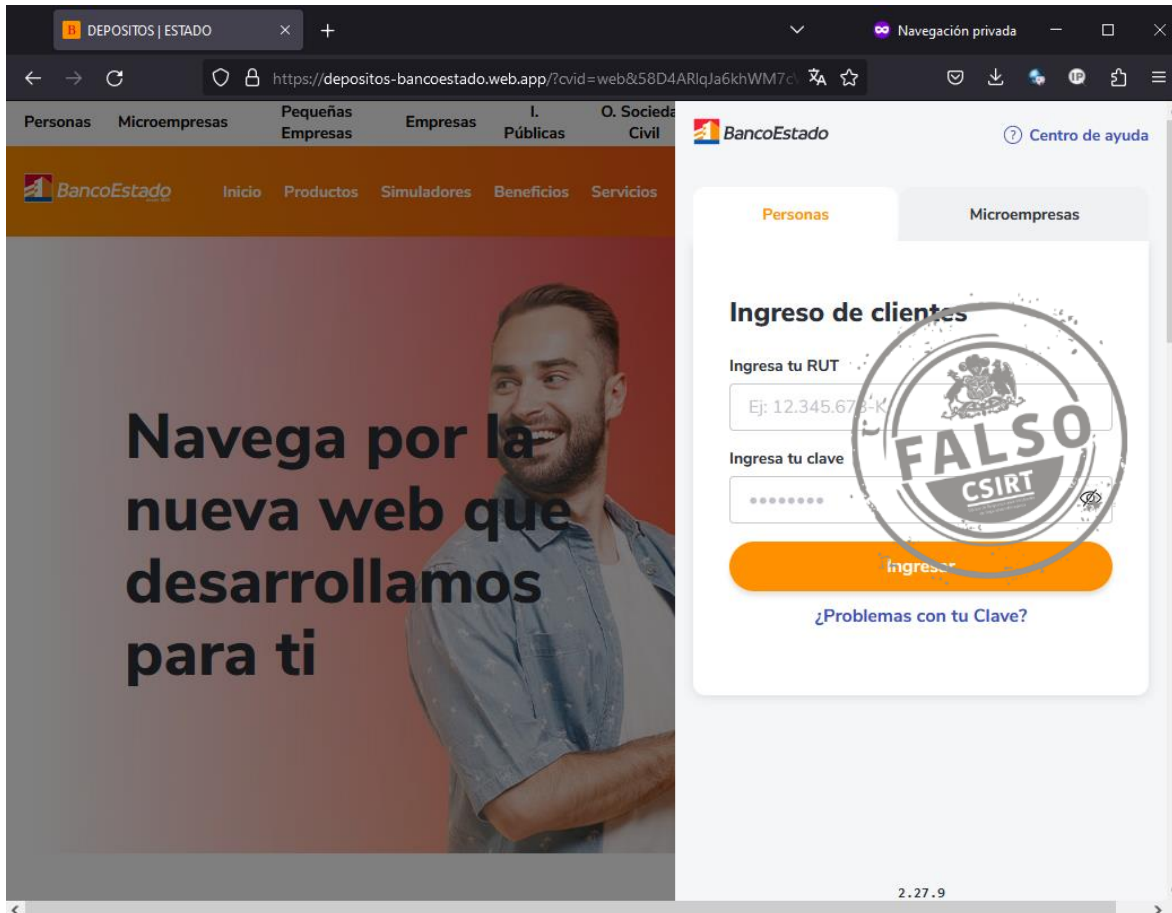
DEPOSITOS | ESTADO

Navegación privada

https://depositos-bancoestado.web.app/?cvid=web&58D4ARlqJa6khWM7c\

Personas Microempresas Pequeñas Empresas Empresas I. Públicas O. Socieda Civil

BancoEstado Inicio Productos Simuladores Beneficios Servicios

Navega por la nueva web que desarrollamos para ti

BancoEstado

Centro de ayuda

Personas

Microempresas

Ingreso de clientes

Ingresa tu RUT

Ej: 12.345.67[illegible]-K

Ingresa tu clave

••••••••

Ingresar

¿Problemas con tu Clave?

FALSO

CSIRT

2.27.9